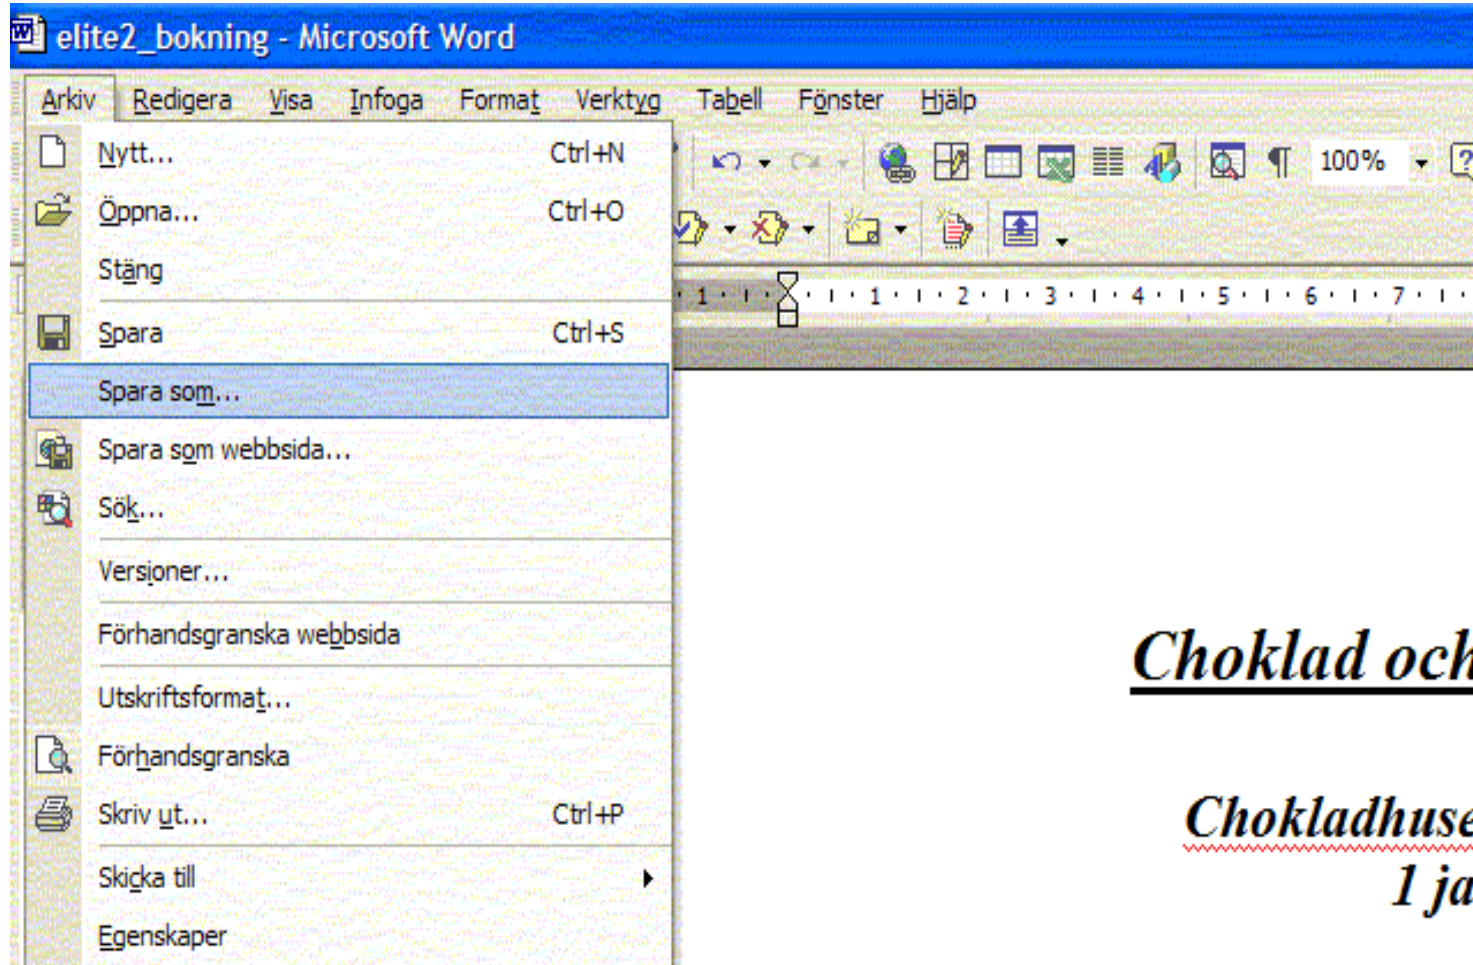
elite2_bokning - Microsoft Word

Arkiv Redigera Visa Infoga Format Verktyg Tabell Fönster Hjälp

100%

Nytt... Ctrl+N
Öppna... Ctrl+O
Stäng
Spara Ctrl+S
Spara som...
Spara som webbsida...
Sök...
Versioner...
Förhandsgranska webbsida
Utskriftsformat...
Förhandsgranska
Skriv ut... Ctrl+P
Skicka till
Egenskaper

1 · · · 1 · · · 2 · · · 3 · · · 4 · · · 5 · · · 6 · · · 7

Choklad och

Chokladhuse
1 ja